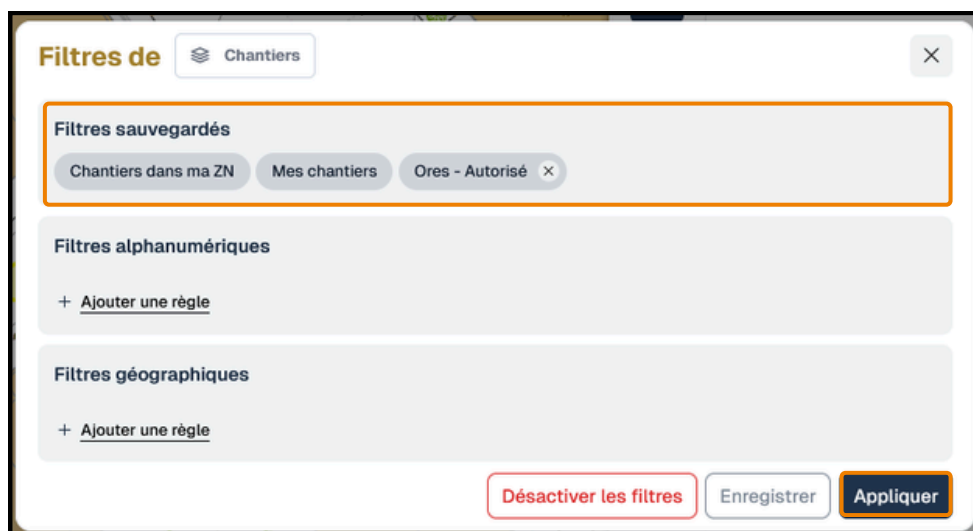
Filtres de Chantiers

×

Filtres sauvegardés

Chantiers dans ma ZN

Mes chantiers

Ores - Autorisé ×

Filtres alphanumériques

+ Ajouter une règle

Filtres géographiques

+ Ajouter une règle

Désactiver les filtres

Enregistrer

Appliquer